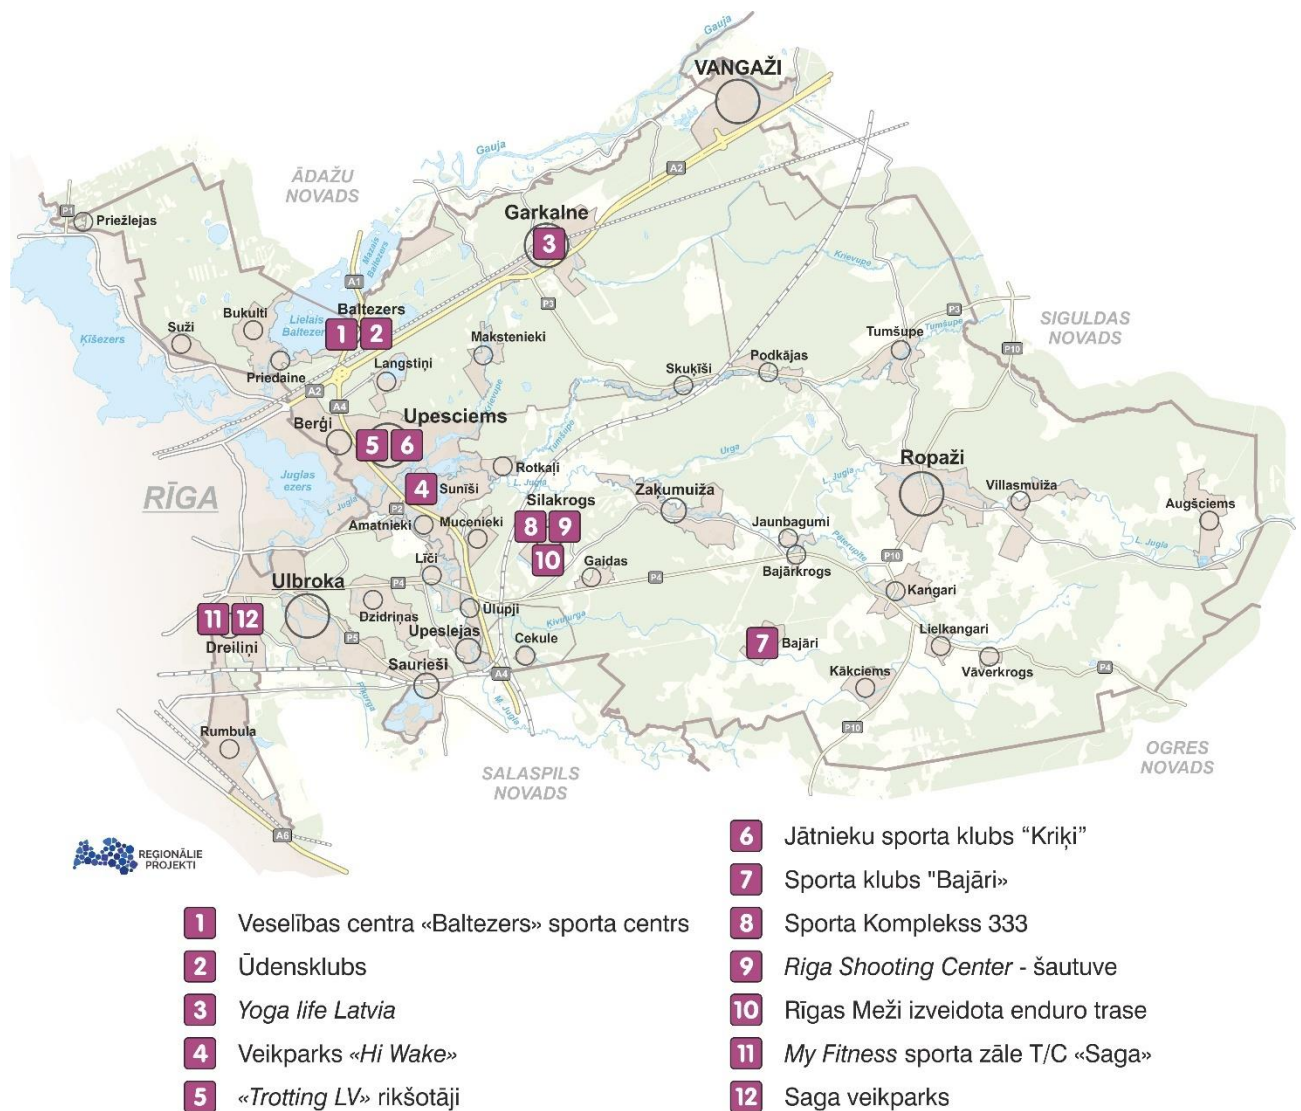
Gauja
VANGAŽI
Gauja
A2
ĀDAŽU NOVADS
P1
Priežlejas
Garkalne
3
A1
Mazais Baltezers
Krievupe
P3
Bukulti
Baltezers
Lielais Baltezers
1
2
Suži
Ķīšezers
P3
Tumšupe
Tumšupe
SIGULDAS NOVADS
P10
Makstenieki
Langstiņi
Priedaine
A2
Skukīši
Podkājas
A4
Upesciems
Berģi
5
6
Tumšupe
Urga
Ropaži
Rotkaļi
Juglas ezers
L. Jugla
RĪGA
4
Sunīši
Silakrogs
Zaķumuiža
L. Jugla
Villasmuiža
Augšciems
Amatnieki
Mucenieki
8
9
Jaunbagumi
P2
10
Pēterupe
L. Jugla
Līči
Gaidas
P10
Ulbroka
P4
P4
Bajārkrogs
Kangari
Dzidriņas
Ulupji
Kivitupe
11
12
P5
Upeslejas
Cekule
7
Bajāri
Lielkangari
Dreiliņi
Saurieši
A4
Kākciems
Vāverkrogs
P4
Pikurga
M. Jugla
P10
Rumbula
SALASPILS NOVADS
OGRES NOVADS
A6
REGIONĀLIE PROJEKTI

1 Veselības centra «Baltezers» sporta centrs
2 Ūdensklubs
3 Yoga life Latvia
4 Veikparks «Hi Wake»
5 «Trotting LV» rikšotāji
6 Jātnieku sporta klubs "Kriķi"
7 Sporta klubs "Bajāri»
8 Sporta Komplekss 333
9 Riga Shooting Center - šautuve
10 Rīgas Meži izveidota enduro trase
11 My Fitness sporta zāle T/C «Saga»
12 Saga veikparks